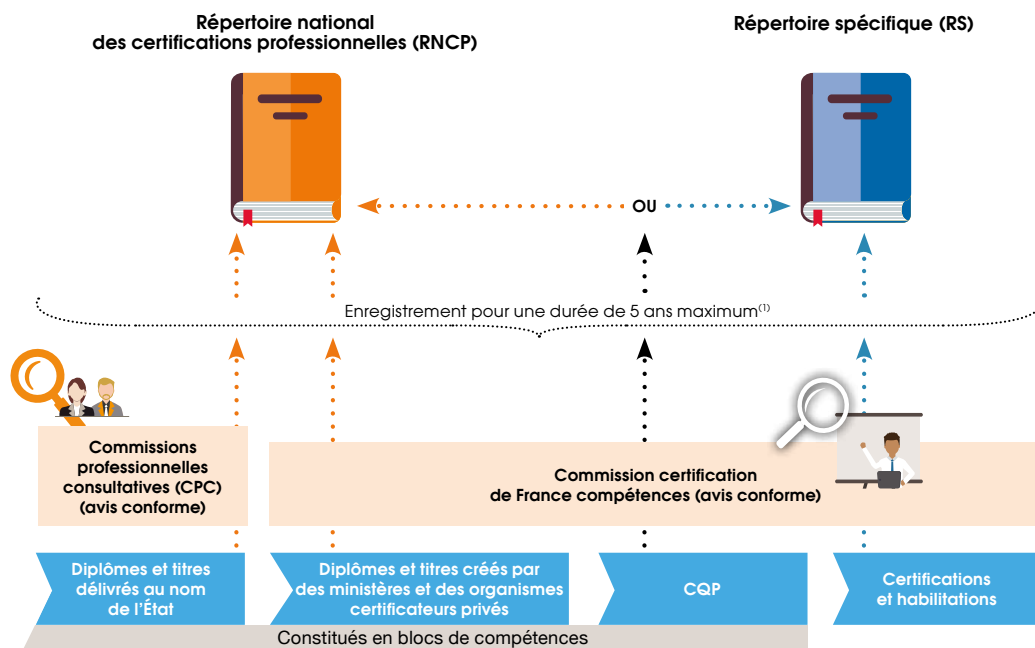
Répertoire national
des certifications professionnelles (RNCP)

Répertoire spécifique (RS)

OU

Enregistrement pour une durée de 5 ans maximum$^{(1)}$

Commissions professionnelles consultatives (CPC) (avis conforme)

Commission certification de France compétences (avis conforme)

Diplômes et titres délivrés au nom de l'État

Diplômes et titres créés par des ministères et des organismes certificateurs privés

CQP

Certifications et habilitations

Constitués en blocs de compétences